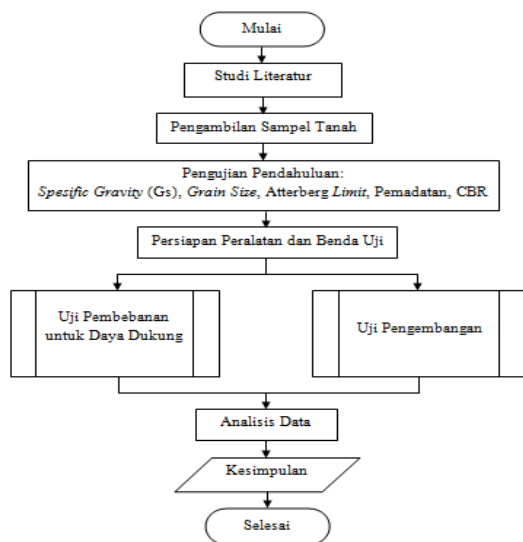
Mulai

Studi Literatur

Pengambilan Sampel Tanah

Pengujian Pendahuluan:
Spesific Gravity (Gs), Grain Size, Atterberg Limit, Pemadatan, CBR

Persiapan Peralatan dan Benda Uji

Uji Pembebanan untuk Daya Dukung

Uji Pengembangan

Analisis Data

Kesimpulan

Selesai